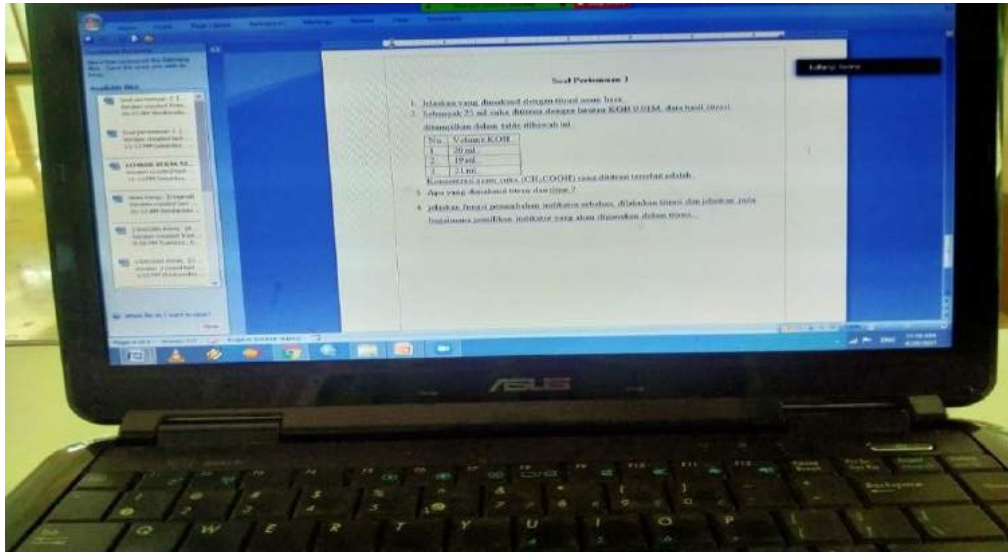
Soal Pertemuan 3

1. Jelaskan yang dimaksud dengan titrasi asam basa.
2. Sebanyak 25 ml cuka dititrasi dengan larutan KOH 0,01M, data hasil titrasi ditampilkan dalam table dibawah ini.

| No | Volume KOH |
|---|---|
| 1 | 20 ml |
| 2 | 19 ml |
| 3 | 21 ml |

Konsentrasi asam cuka ($CH_3COOH$) yang dititrasi tersebut adalah.
3. Apa yang dimaksud titrasi dan titran ?
4. Jelaskan fungsi penambahan indikator sebelum dilakukan titrasi dan jelaskan pula bagaimana pemilihan indikator yang akan digunakan dalam titrasi...

ASUS